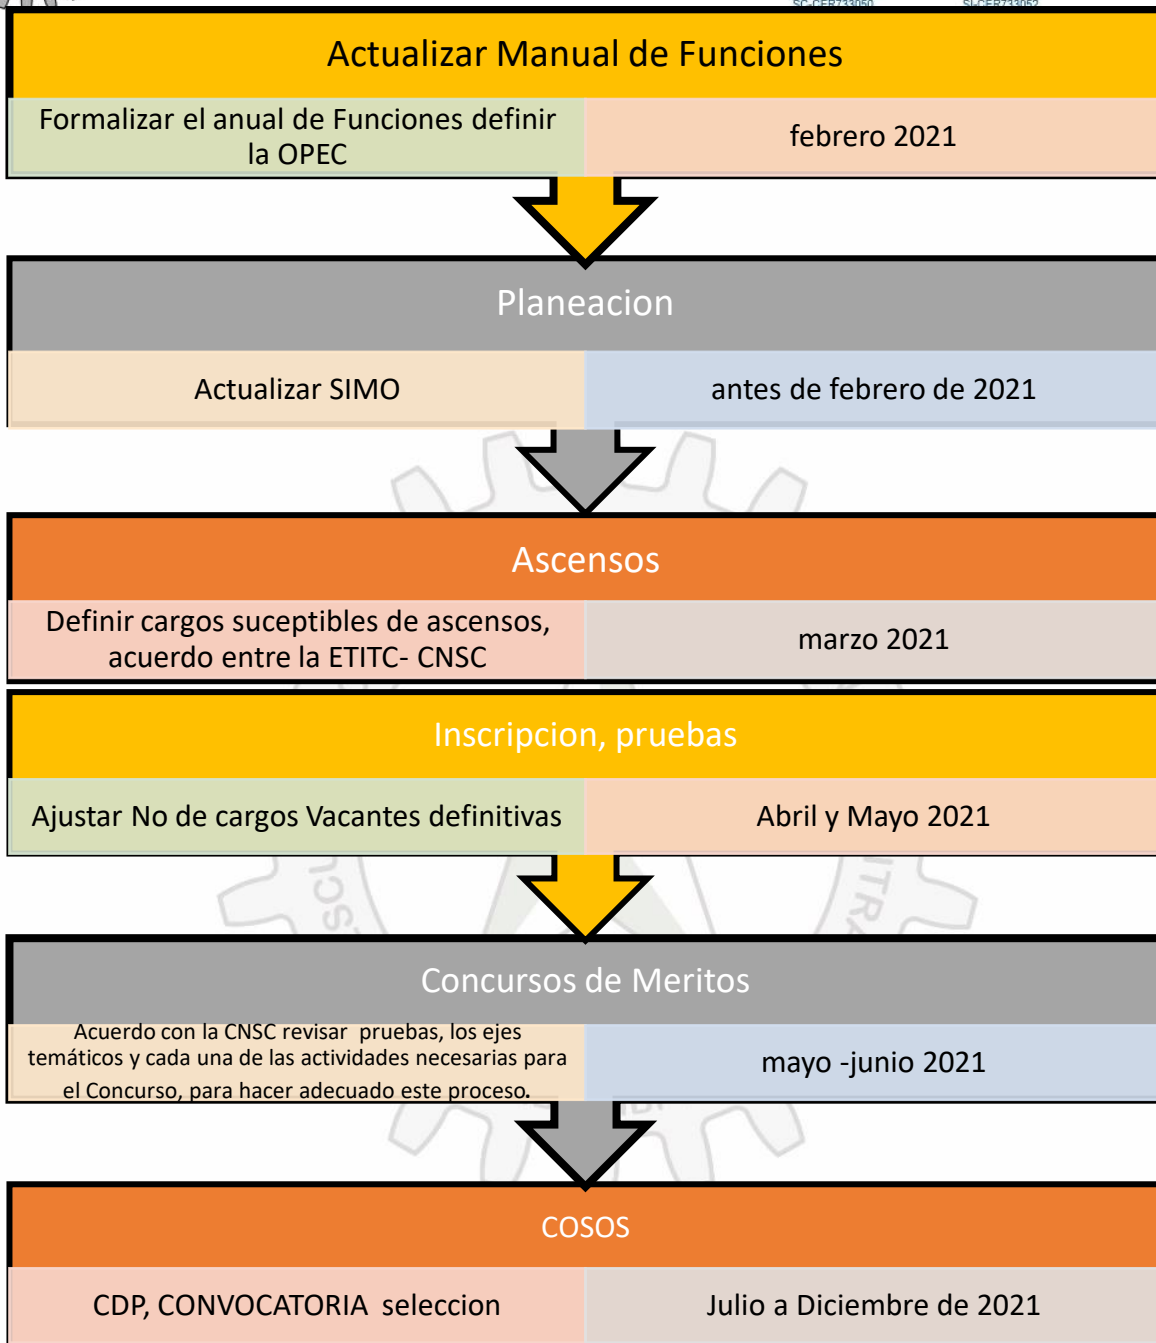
SC-CER733050 SI-CER733052

Actualizar Manual de Funciones

Formalizar el anual de Funciones definir la OPEC

febrero 2021

Planeacion

Actualizar SIMO

antes de febrero de 2021

Ascensos

Definir cargos suceptibles de ascensos, acuerdo entre la ETITC- CNSC

marzo 2021

Inscripcion, pruebas

Ajustar No de cargos Vacantes definitivas

Abril y Mayo 2021

Concursos de Meritos

Acuerdo con la CNSC revisar pruebas, los ejes temáticos y cada una de las actividades necesarias para el Concurso, para hacer adecuado este proceso.

mayo -junio 2021

COSOS

CDP, CONVOCATORIA seleccion

Julio a Diciembre de 2021